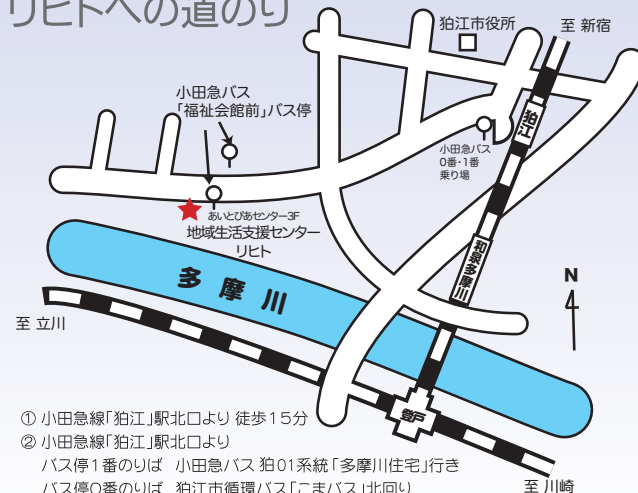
リヒトへの道のり

狛江市役所

至 新宿

小田急バス
「福祉会館前」バス停

狛江

小田急バス
0番・1番
乗り場

あいとぴあセンター3F
地域生活支援センター
リヒト

和泉多摩川

多摩川

N

至 立川

登戸

① 小田急線「狛江」駅北口より 徒歩15分
② 小田急線「狛江」駅北口より
バス停1番のりば 小田急バス 狛01系統「多摩川住宅」行き
バス停0番のりば 狛江市循環バス「こまバス」北回り

至 川崎